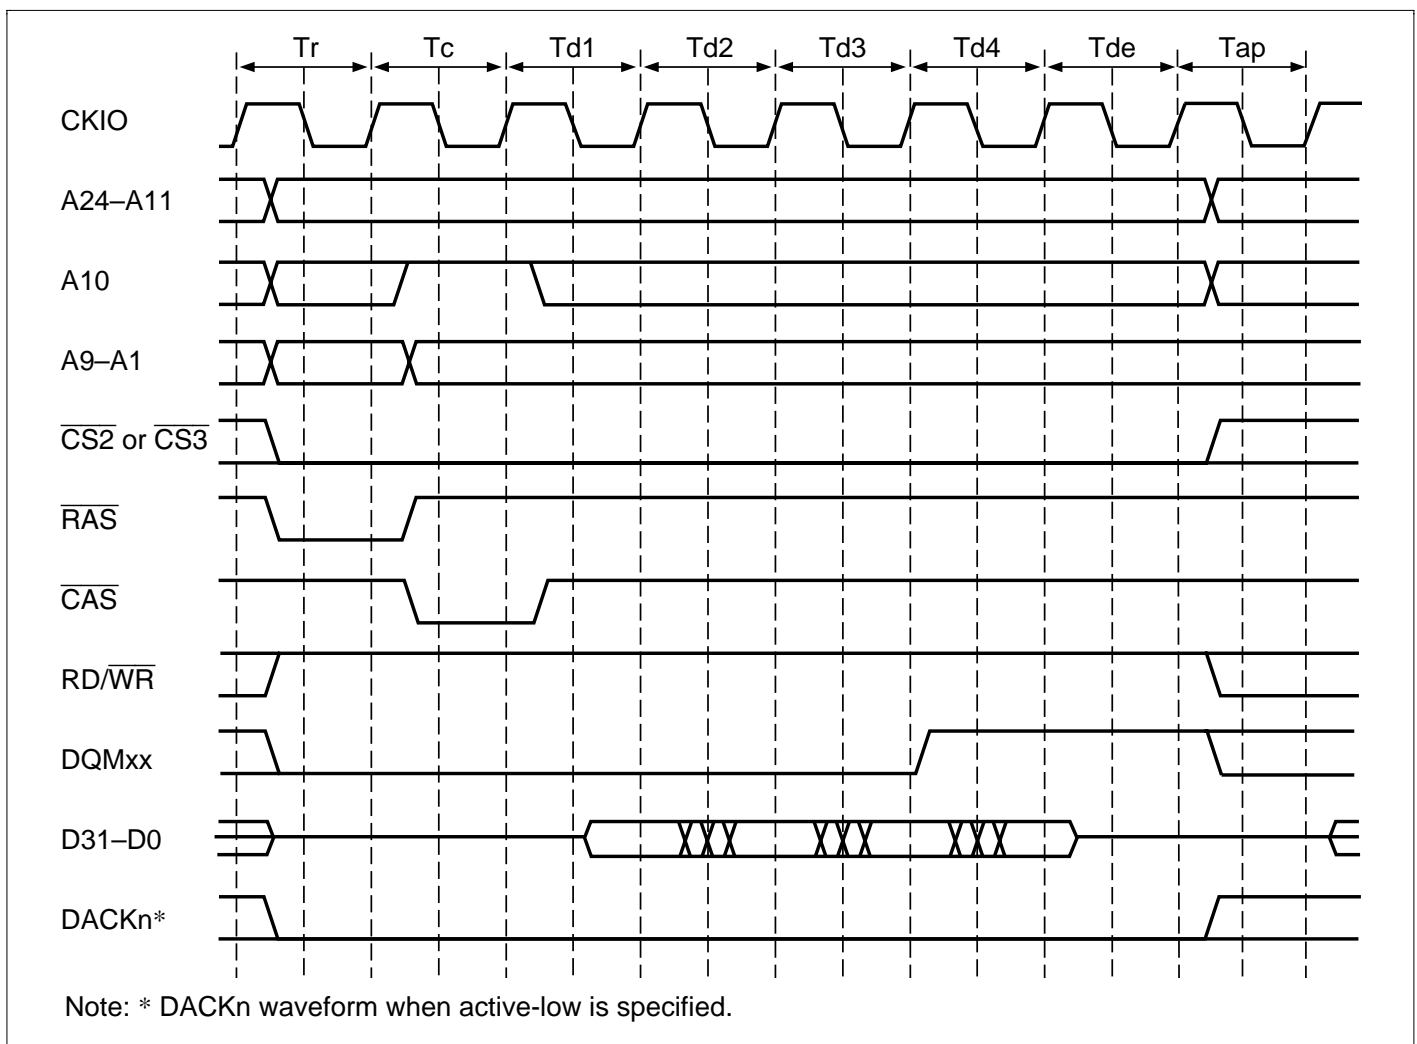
Tr Tc Td1 Td2 Td3 Td4 Tde Tap

CKIO

A24–A11

A10

A9–A1

$\overline{CS2}$ or $\overline{CS3}$

$\overline{RAS}$

$\overline{CAS}$

RD/$\overline{WR}$

DQMxx

D31–D0

DACKn*

Note: * DACKn waveform when active-low is specified.